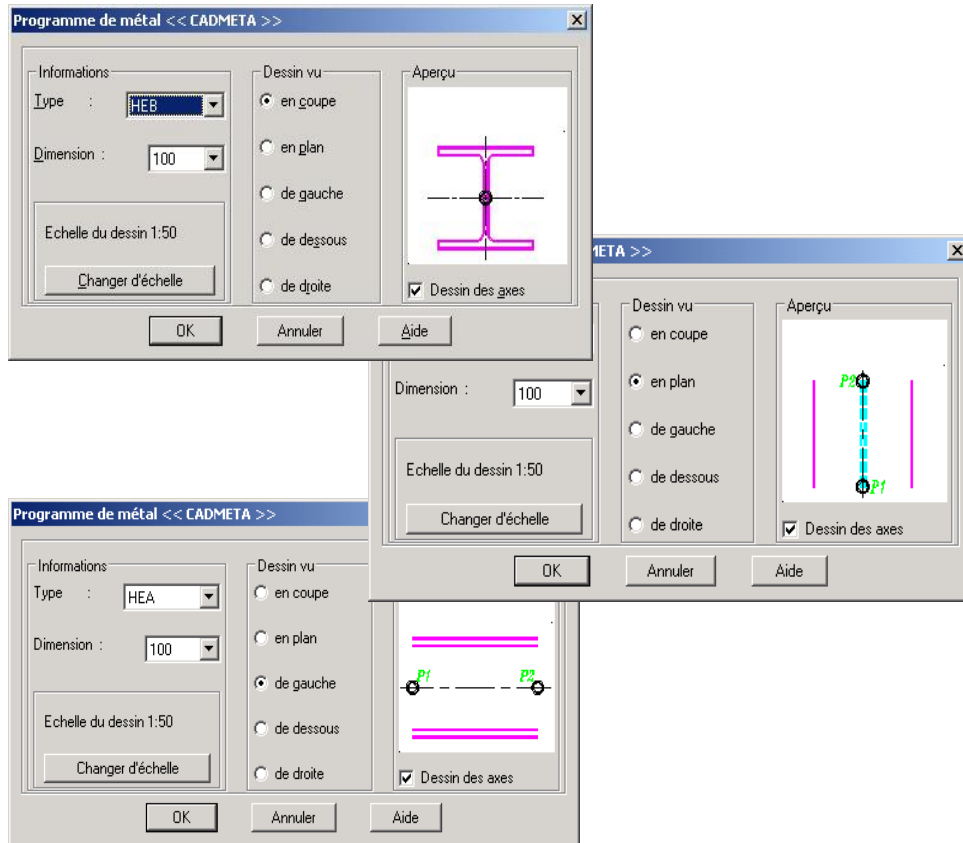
Programme de métal << CADMETA >>

Informations
Type : HEB
Dimension : 100
Echelle du dessin 1:50
Changer d'échelle

Dessin vu
en coupe
en plan
de gauche
de dessous
de droite

Aperçu
Dessin des axes

OK
Annuler
Aide

ETA >>

Dimension : 100
Echelle du dessin 1:50
Changer d'échelle

Dessin vu
en coupe
en plan
de gauche
de dessous
de droite

Aperçu
P2
P1
Dessin des axes

OK
Annuler
Aide

Programme de métal << CADMETA >>

Informations
Type : HEA
Dimension : 100
Echelle du dessin 1:50
Changer d'échelle

Dessin vu
en coupe
en plan
de gauche
de dessous
de droite

P1
P2
Dessin des axes

OK
Annuler
Aide